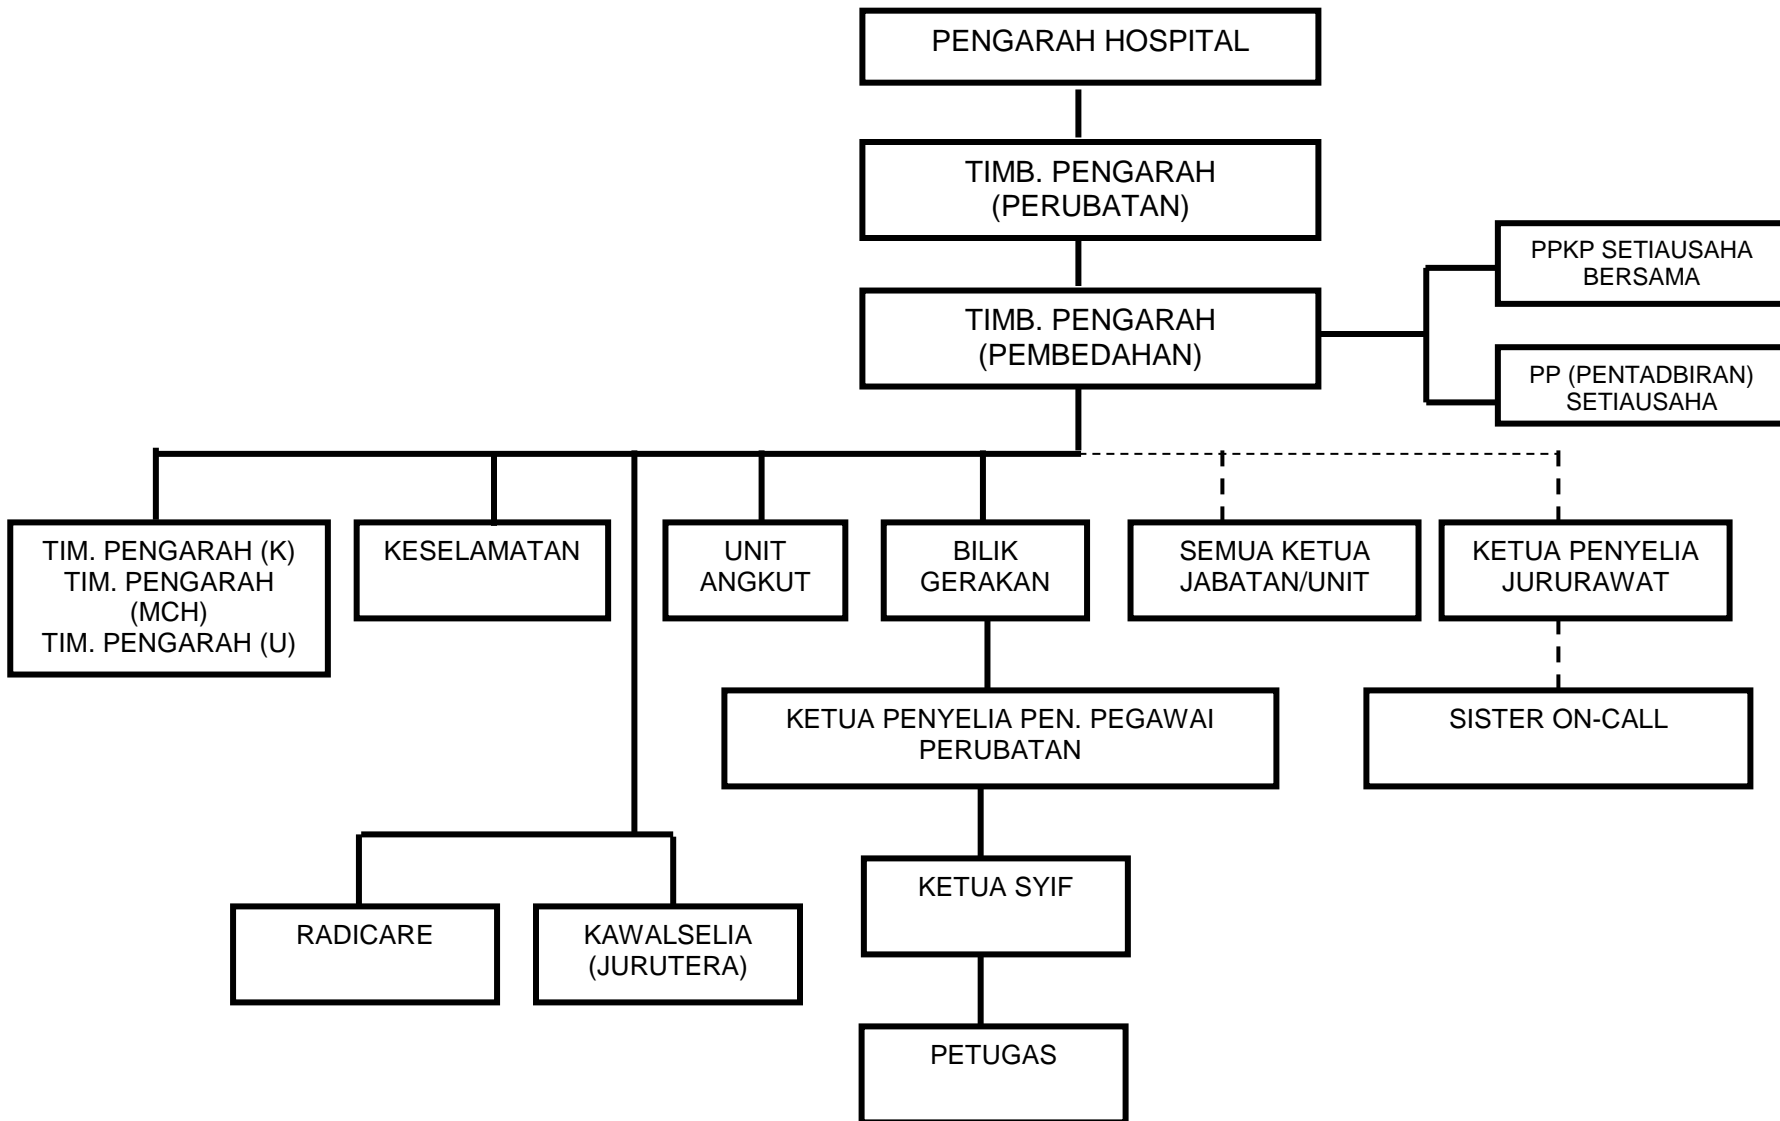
PENGARAH HOSPITAL

TIMB. PENGARAH (PERUBATAN)

TIMB. PENGARAH (PEMBEDAHAN)

PPKP SETIAUSAHA BERSAMA

PP (PENTADBIRAN) SETIAUSAHA

TIM. PENGARAH (K)
TIM. PENGARAH (MCH)
TIM. PENGARAH (U)

KESELAMATAN

UNIT ANGKUT

BILIK GERAKAN

SEMUA KETUA JABATAN/UNIT

KETUA PENYELIA JURURAWAT

KETUA PENYELIA PEN. PEGAWAI PERUBATAN

SISTER ON-CALL

RADICARE

KAWALSELIA (JURUTERA)

KETUA SYIF

PETUGAS